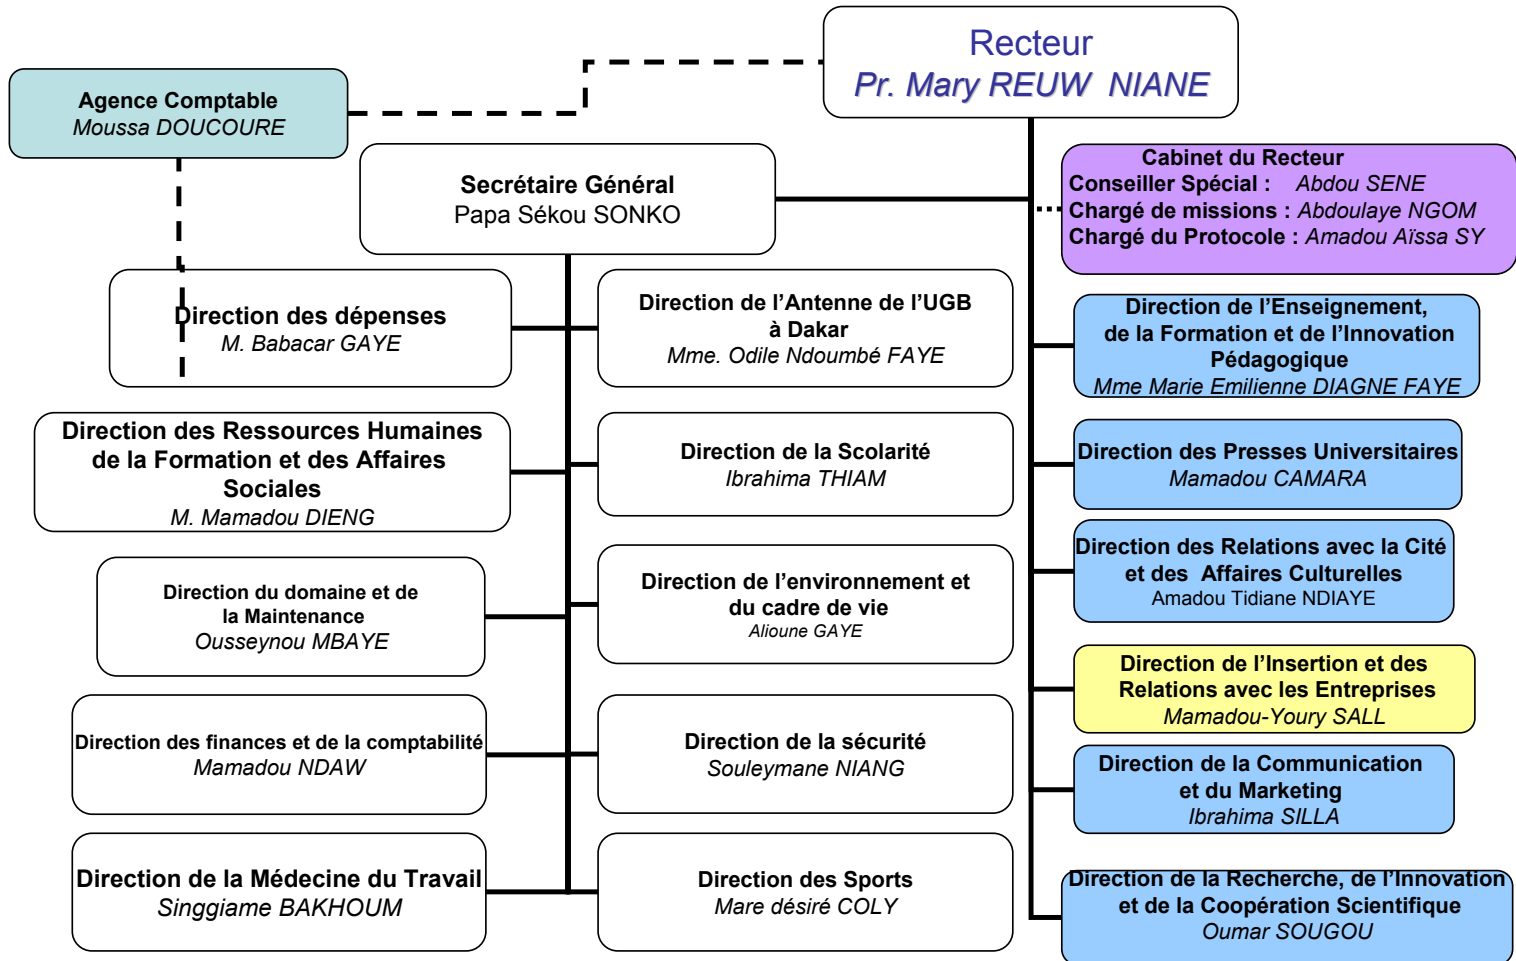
Recteur
Pr. Mary REUW NIANE

Agence Comptable
Moussa DOUCOURE

Secrétaire Général
Papa Sékou SONKO

Cabinet du Recteur
Conseiller Spécial : Abdou SENE
Chargé de missions : Abdoulaye NGOM
Chargé du Protocole : Amadou Aïssa SY

Direction des dépenses
M. Babacar GAYE

Direction de l'Antenne de l'UGB à Dakar
Mme. Odile Ndoumbé FAYE

Direction de l'Enseignement, de la Formation et de l'Innovation Pédagogique
Mme Marie Emilienne DIAGNE FAYE

Direction des Ressources Humaines de la Formation et des Affaires Sociales
M. Mamadou DIENG

Direction de la Scolarité
Ibrahima THIAM

Direction des Presses Universitaires
Mamadou CAMARA

Direction des Relations avec la Cité et des Affaires Culturelles
Amadou Tidiane NDIAYE

Direction du domaine et de la Maintenance
Ousseynou MBAYE

Direction de l'environnement et du cadre de vie
Alioune GAYE

Direction de l'Insertion et des Relations avec les Entreprises
Mamadou-Youry SALL

Direction des finances et de la comptabilité
Mamadou NDAW

Direction de la sécurité
Souleymane NIANG

Direction de la Communication et du Marketing
Ibrahima SILLA

Direction de la Médecine du Travail
Singgiame BAKHOUM

Direction des Sports
Mare désiré COLY

Direction de la Recherche, de l'Innovation et de la Coopération Scientifique
Oumar SOUGOU